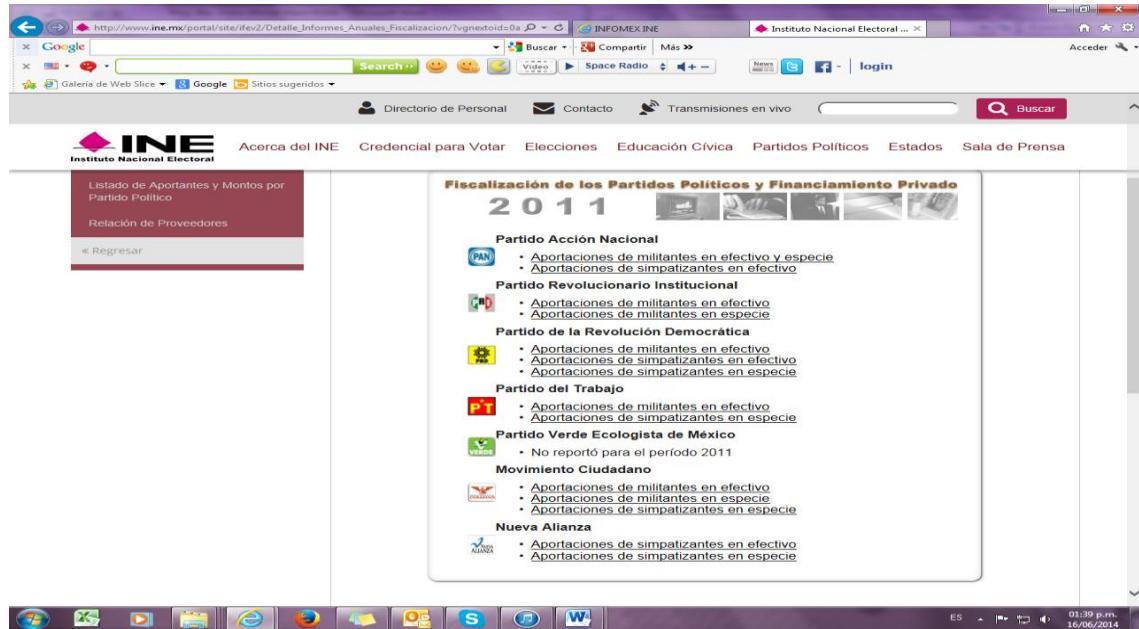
http://www.ine.mx/portal/site/ifev2/Detalle_Informes_Anuales_Fiscalizacion/?vgnextoid=0a
INFOMEX INE
Instituto Nacional Electoral ...
Google
Buscar
Compartir
Más »
Acceder
Search
Video
Space Radio
News
login
Galería de Web Slice
Google
Sitios sugeridos

Directorio de Personal
Contacto
Transmisiones en vivo
Buscar

INE
Instituto Nacional Electoral
Acerca del INE
Credencial para Votar
Elecciones
Educación Cívica
Partidos Políticos
Estados
Sala de Prensa

Listado de Aportantes y Montos por Partido Político
Relación de Proveedores
« Regresar

Fiscalización de los Partidos Políticos y Financiamiento Privado
2011

Partido Acción Nacional
PAN
• Aportaciones de militantes en efectivo y especie
• Aportaciones de simpatizantes en efectivo

Partido Revolucionario Institucional
PRI
• Aportaciones de militantes en efectivo
• Aportaciones de militantes en especie

Partido de la Revolución Democrática
PRD
• Aportaciones de militantes en efectivo
• Aportaciones de simpatizantes en efectivo
• Aportaciones de simpatizantes en especie

Partido del Trabajo
PT
• Aportaciones de militantes en efectivo
• Aportaciones de simpatizantes en especie

Partido Verde Ecologista de México
VERDE
• No reportó para el período 2011

Movimiento Ciudadano
CIUDADANO
• Aportaciones de militantes en efectivo
• Aportaciones de militantes en especie
• Aportaciones de simpatizantes en especie

Nueva Alianza
NUEVA ALIANZA
• Aportaciones de simpatizantes en efectivo
• Aportaciones de simpatizantes en especie

ES
01:39 p.m.
16/06/2014